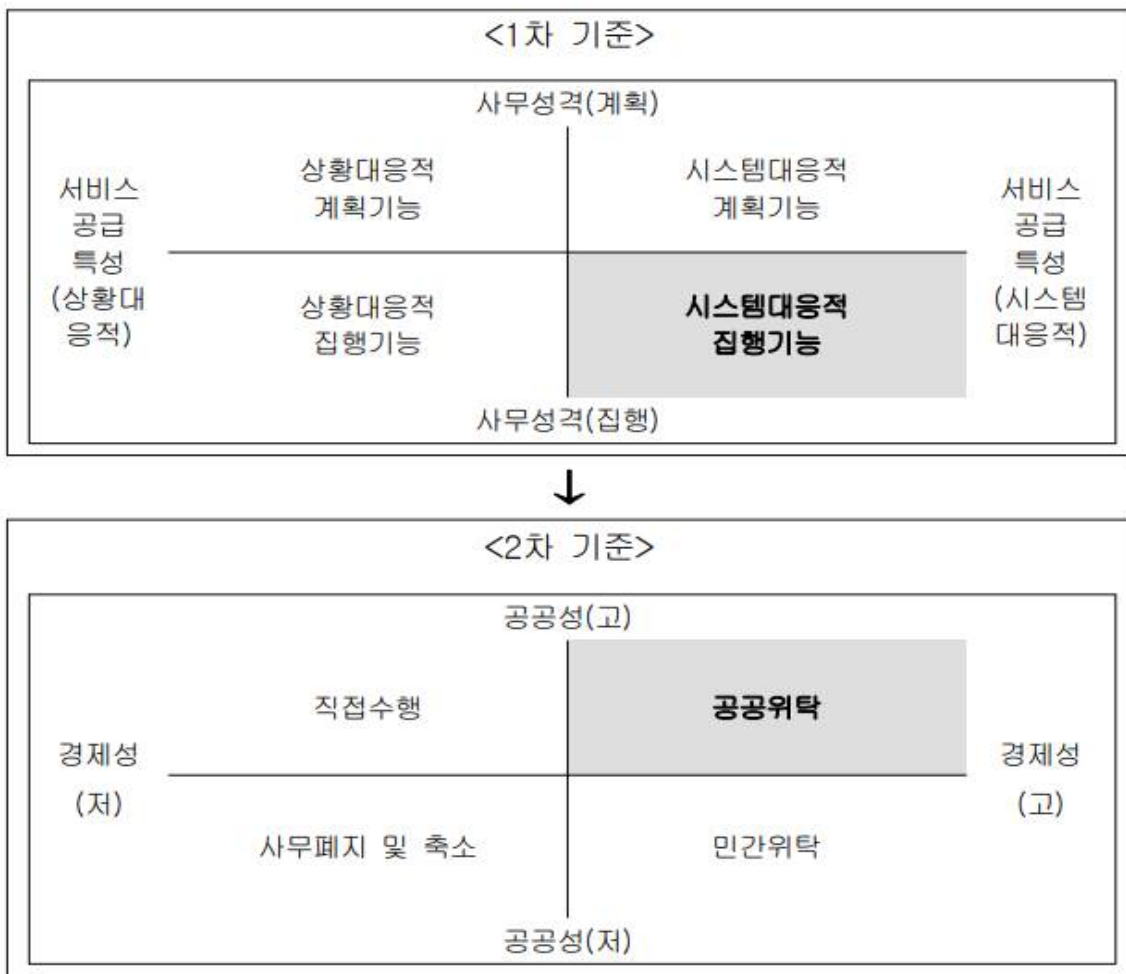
<1차 기준>

사무성격(계획)

서비스 공급 특성 (상황대응적)

상황대응적 계획기능

시스템대응적 계획기능

서비스 공급 특성 (시스템 대응적)

상황대응적 집행기능

시스템대응적 집행기능

사무성격(집행)

↓

<2차 기준>

공공성(고)

경제성 (저)

직접수행

공공위탁

경제성 (고)

사무폐지 및 축소

민간위탁

공공성(저)